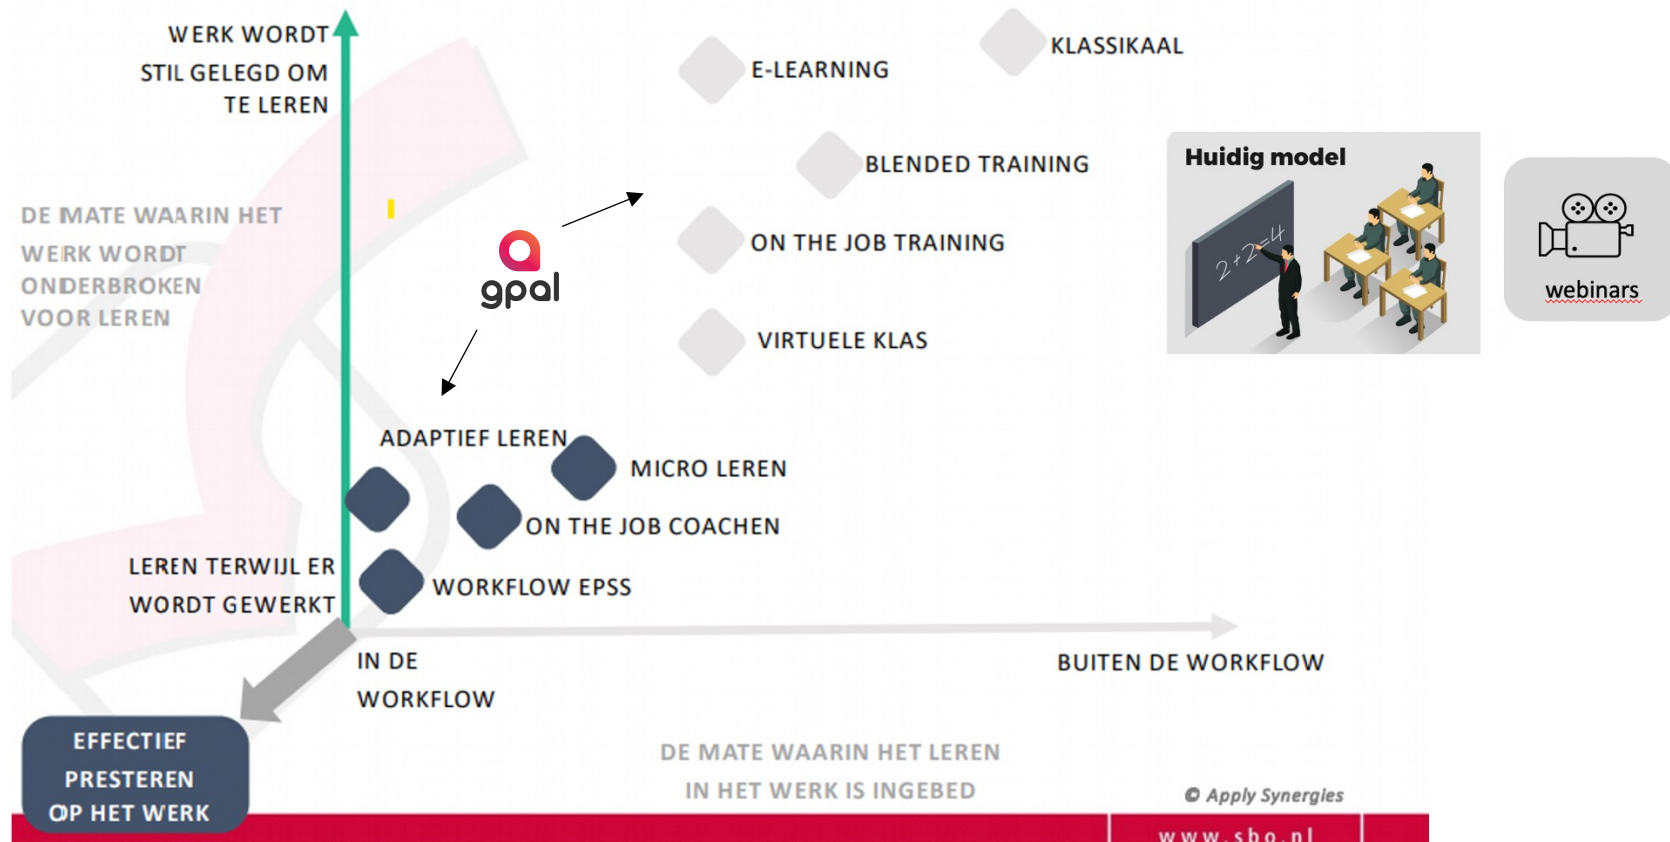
WERK WORDT STIL GELEGD OM TE LEREN

DE MATE WAARIN HET WERK WORDT ONDERBROKEN VOOR LEREN

E-LEARNING

KLASSIKAAL

BLENDED TRAINING

Huidig model

$2+2=4$

webinars

ON THE JOB TRAINING

gpal

VIRTUELE KLAS

ADAPTIEF LEREN

MICRO LEREN

ON THE JOB COACHEN

LEREN TERWIJL ER WORDT GEWERKT

WORKFLOW EPSS

IN DE WORKFLOW

BUITEN DE WORKFLOW

EFFECTIEF PRESTEREN OP HET WERK

DE MATE WAARIN HET LEREN IN HET WERK IS INGEBED

© Apply Synergies

www.sbo.nl